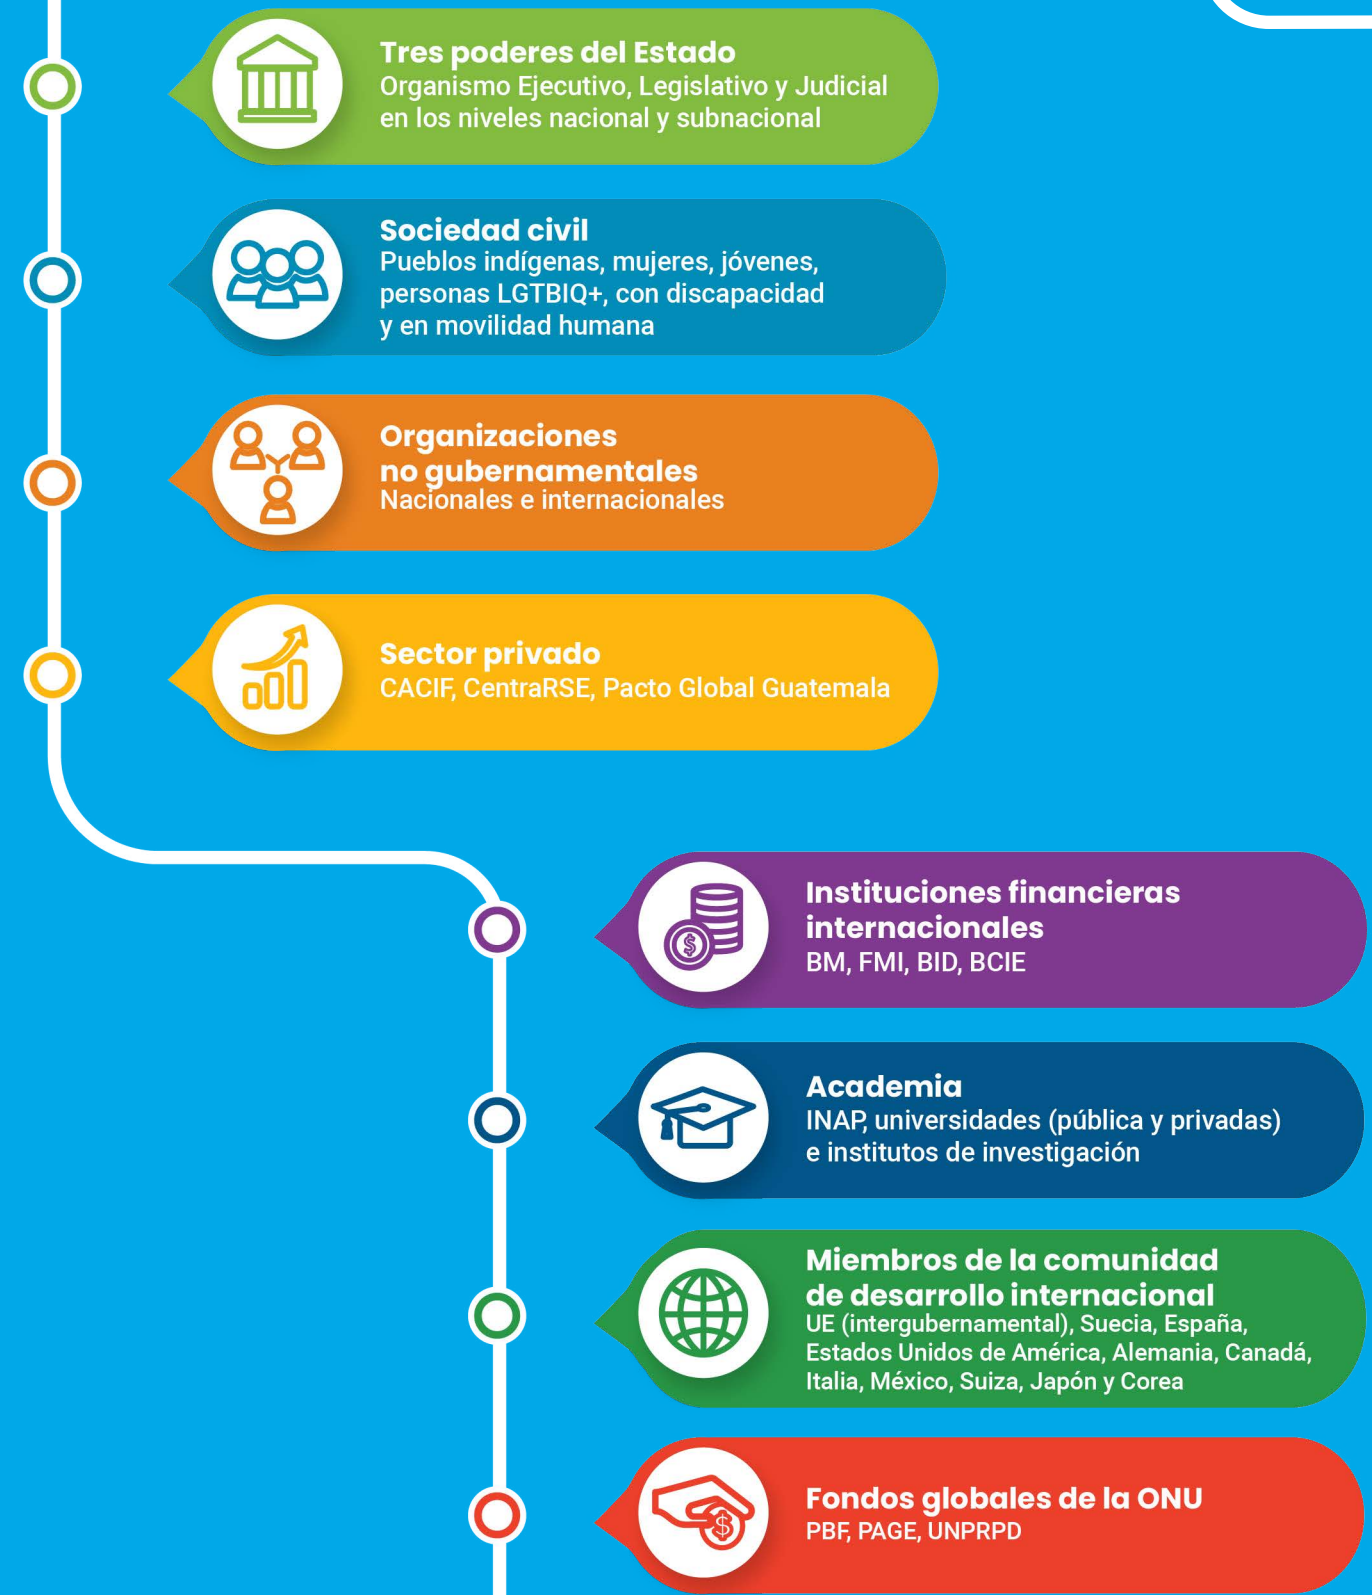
Tres poderes del Estado
Organismo Ejecutivo, Legislativo y Judicial en los niveles nacional y subnacional

Sociedad civil
Pueblos indígenas, mujeres, jóvenes, personas LGTBIQ+, con discapacidad y en movilidad humana

Organizaciones no gubernamentales
Nacionales e internacionales

Sector privado
CACIF, CentraRSE, Pacto Global Guatemala

Instituciones financieras internacionales
BM, FMI, BID, BCIE

Academia
INAP, universidades (pública y privadas) e institutos de investigación

Miembros de la comunidad de desarrollo internacional
UE (intergubernamental), Suecia, España, Estados Unidos de América, Alemania, Canadá, Italia, México, Suiza, Japón y Corea

Fondos globales de la ONU
PBF, PAGE, UNPRPD